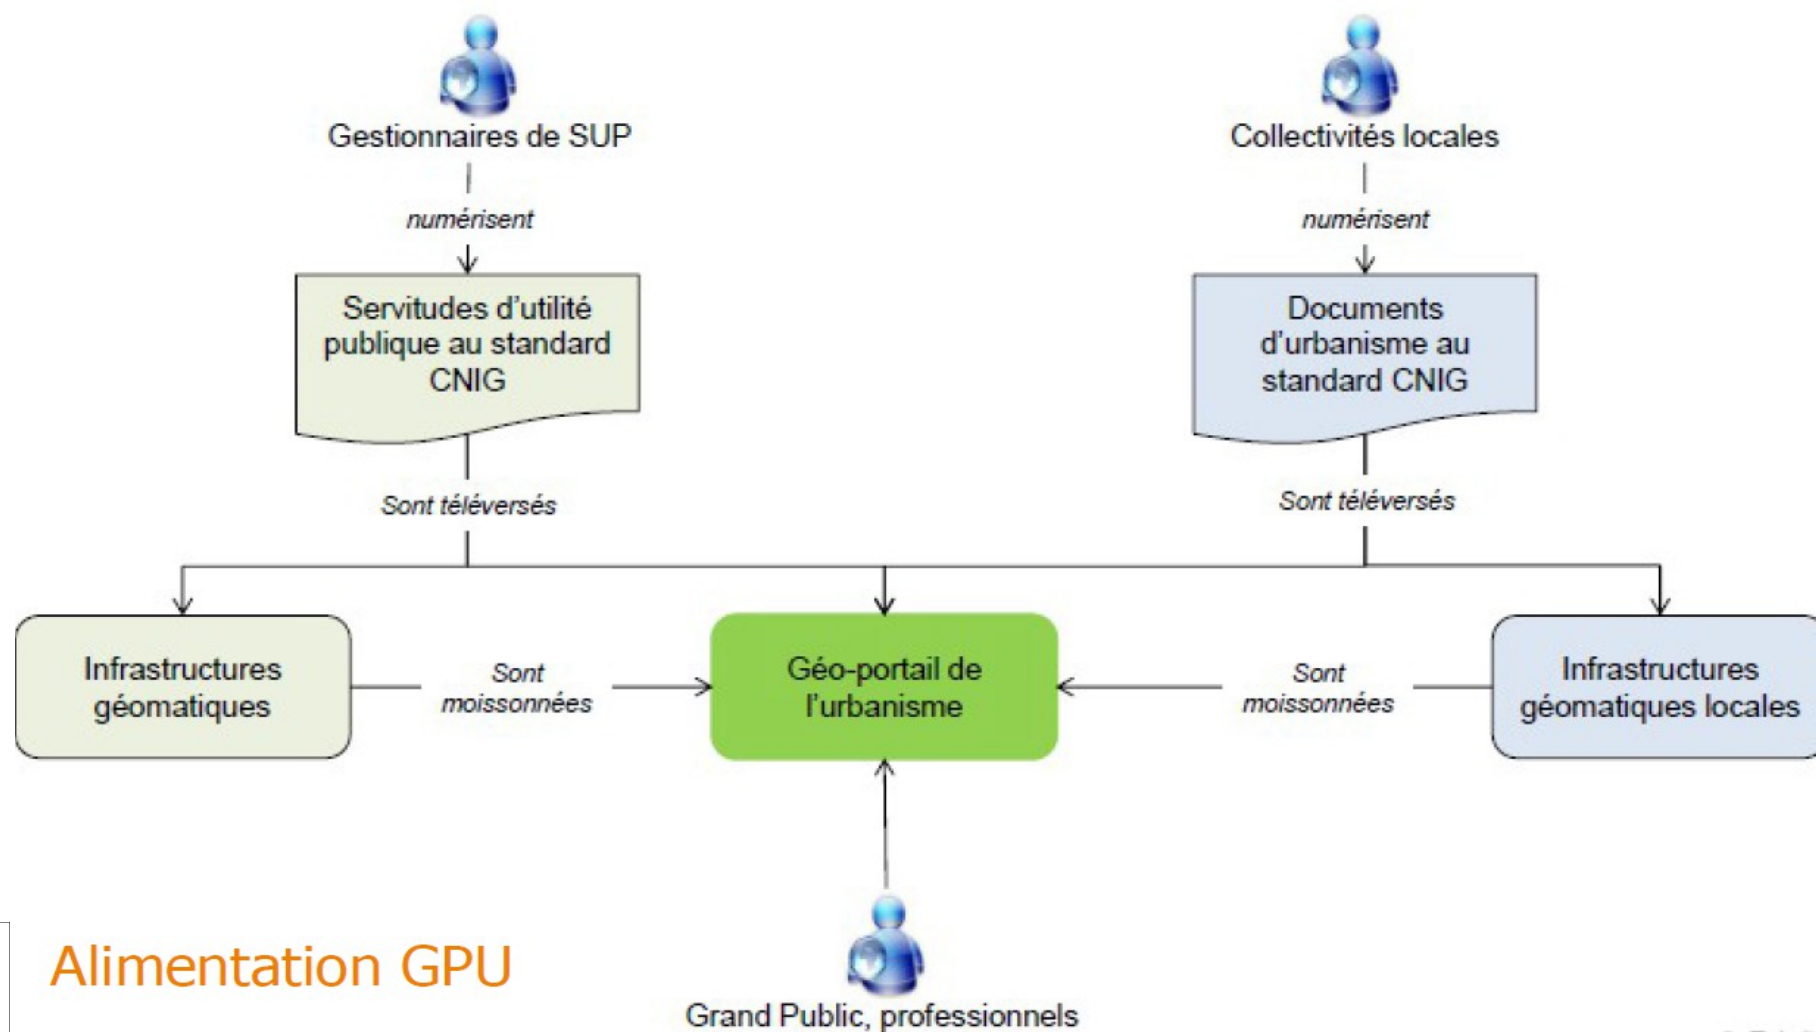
Gestionnaires de SUP

numérisent

Servitudes d'utilité publique au standard CNIG

Sont téléversés

Collectivités locales

numérisent

Documents d'urbanisme au standard CNIG

Sont téléversés

Infrastructures géomatiques

Sont moissonnées

Géo-portail de l'urbanisme

Sont moissonnées

Infrastructures géomatiques locales

Alimentation GPU

Grand Public, professionnels